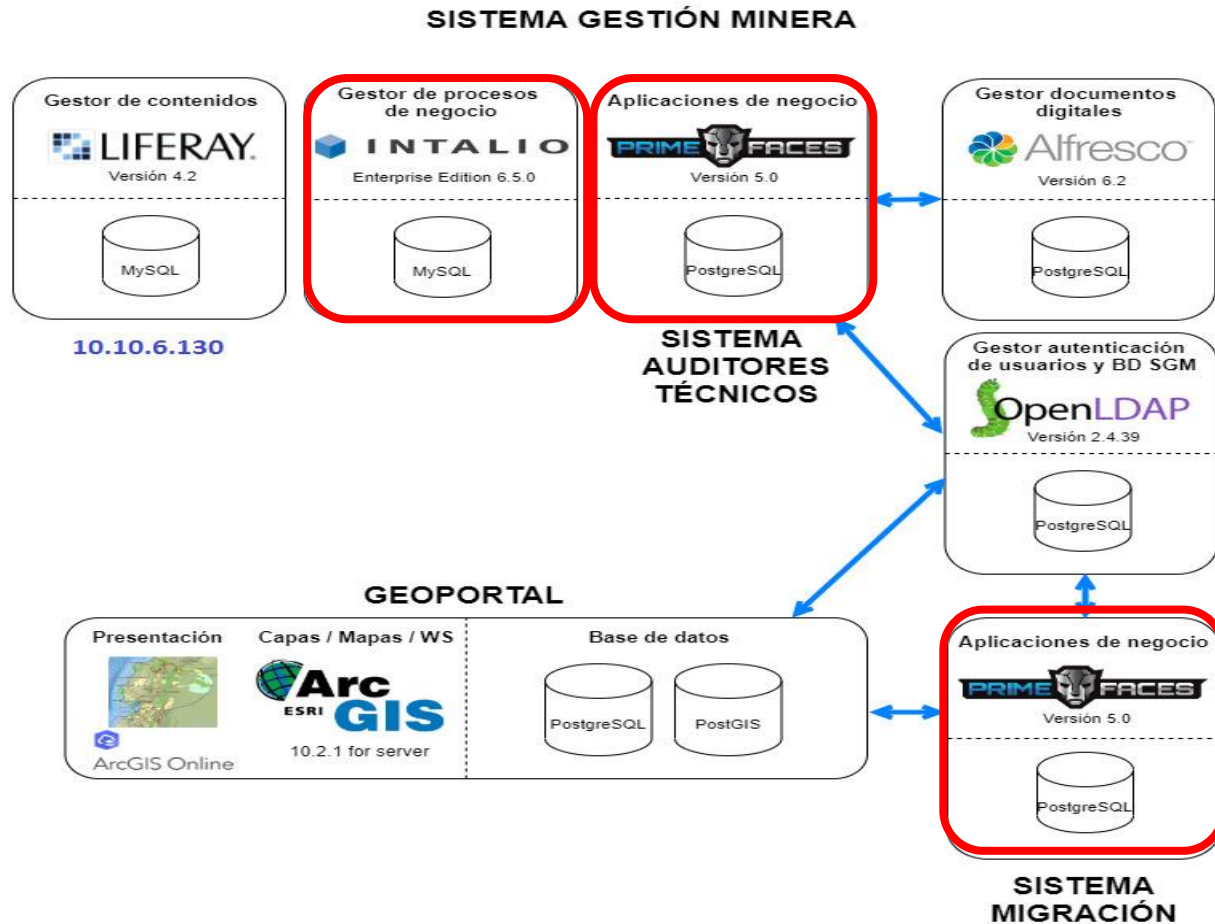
SISTEMA GESTIÓN MINERA

Gestor de contenidos
LIFERAY
Versión 4.2
MySQL

10.10.6.130

Gestor de procesos de negocio
INTALIO
Enterprise Edition 6.5.0
MySQL

Aplicaciones de negocio
PRIME FACES
Versión 5.0
PostgreSQL

SISTEMA AUDITORES TÉCNICOS

Gestor documentos digitales
Alfresco
Versión 6.2
PostgreSQL

Gestor autenticación de usuarios y BD SGM
OpenLDAP
Versión 2.4.39
PostgreSQL

GEOPORTAL

Presentación
ArcGIS Online

Capas / Mapas / WS
ESRI ArcGIS
10.2.1 for server

Base de datos
PostgreSQL
PostGIS

Aplicaciones de negocio
PRIME FACES
Versión 5.0
PostgreSQL

SISTEMA MIGRACIÓN